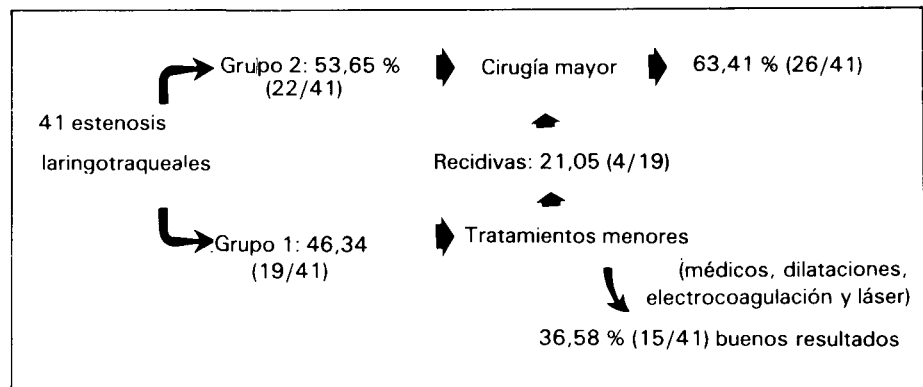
Grupo 2: 53,65 % (22/41)

Cirugía mayor

63,41 % (26/41)

41 estenosis laringotraqueales

Recidivas: 21,05 (4/19)

Grupo 1: 46,34 (19/41)

Tratamientos menores

(médicos, dilataciones, electrocoagulación y láser)

36,58 % (15/41) buenos resultados